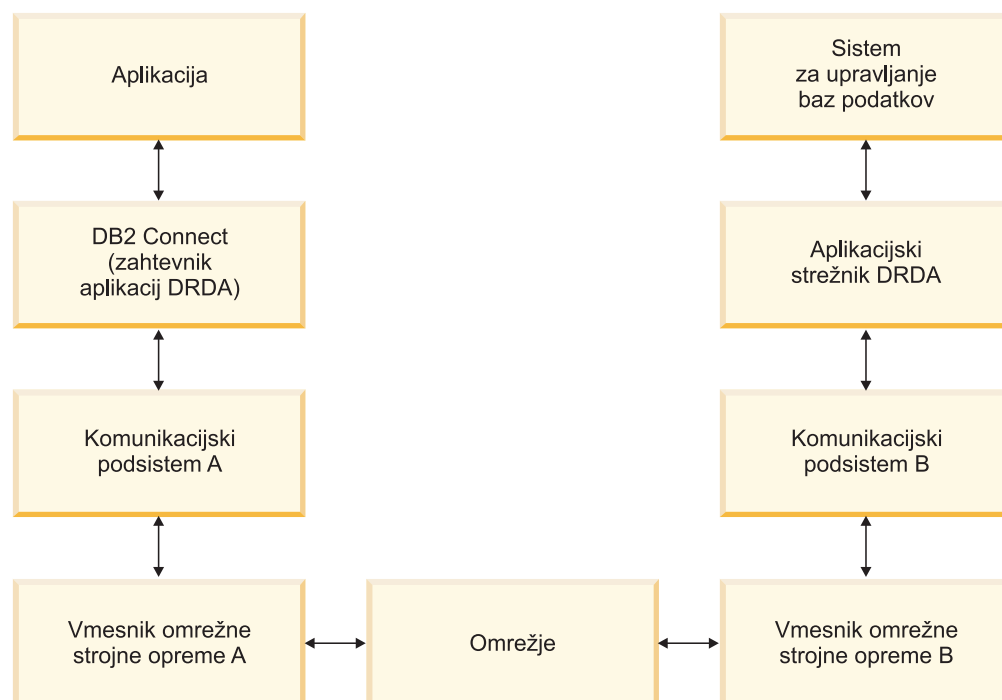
Aplikacija

Sistem za upravljanje baz podatkov

DB2 Connect (zahtevnik aplikacij DRDA)

Aplikacijski strežnik DRDA

Komunikacijski podsistem A

Komunikacijski podsistem B

Vmesnik omrežne strojne opreme A

Omrežje

Vmesnik omrežne strojne opreme B